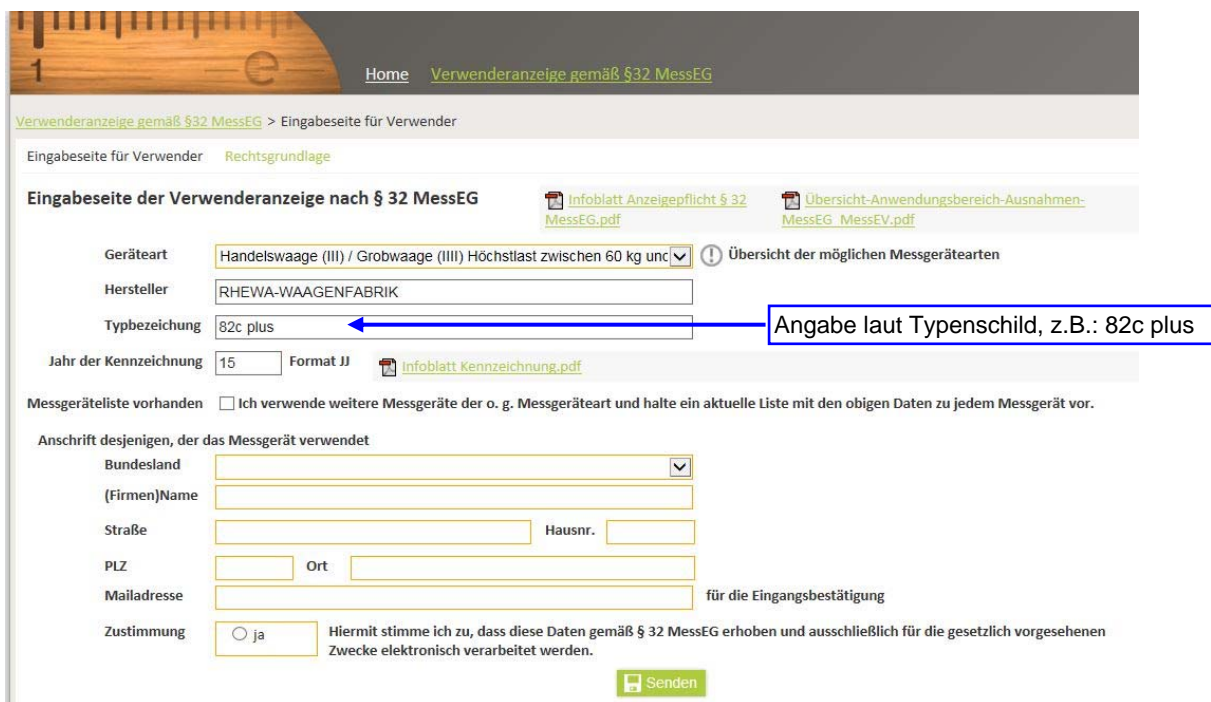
1 e

Home Verwenderanzeige gemäß §32 MessEG

Verwenderanzeige gemäß §32 MessEG > Eingabeseite für Verwender

Eingabeseite für Verwender Rechtsgrundlage

Eingabeseite der Verwenderanzeige nach § 32 MessEG

Infoblatt Anzeigepflicht § 32 MessEG.pdf

Übersicht-Anwendungsbereich-Ausnahmen-MessEG_MessEV.pdf

Geräteart Handelswaage (III) / Grobwaage (IIII) Höchstlast zwischen 60 kg unc

Übersicht der möglichen Messgerätearten

Hersteller RHEWA-WAAGENFABRIK

Typbezeichung 82c plus

Angabe laut Typenschild, z.B.: 82c plus

Jahr der Kennzeichnung 15 Format JJ

Infoblatt Kennzeichnung.pdf

Messgeräteliste vorhanden Ich verwende weitere Messgeräte der o. g. Messgeräteart und halte ein aktuelle Liste mit den obigen Daten zu jedem Messgerät vor.

Anschrift desjenigen, der das Messgerät verwendet

Bundesland

(Firmen)Name

Straße

Hausnr.

PLZ

Ort

Mailadresse

für die Eingangsbestätigung

Zustimmung ja

Hiermit stimme ich zu, dass diese Daten gemäß § 32 MessEG erhoben und ausschließlich für die gesetzlich vorgesehenen Zwecke elektronisch verarbeitet werden.

Senden